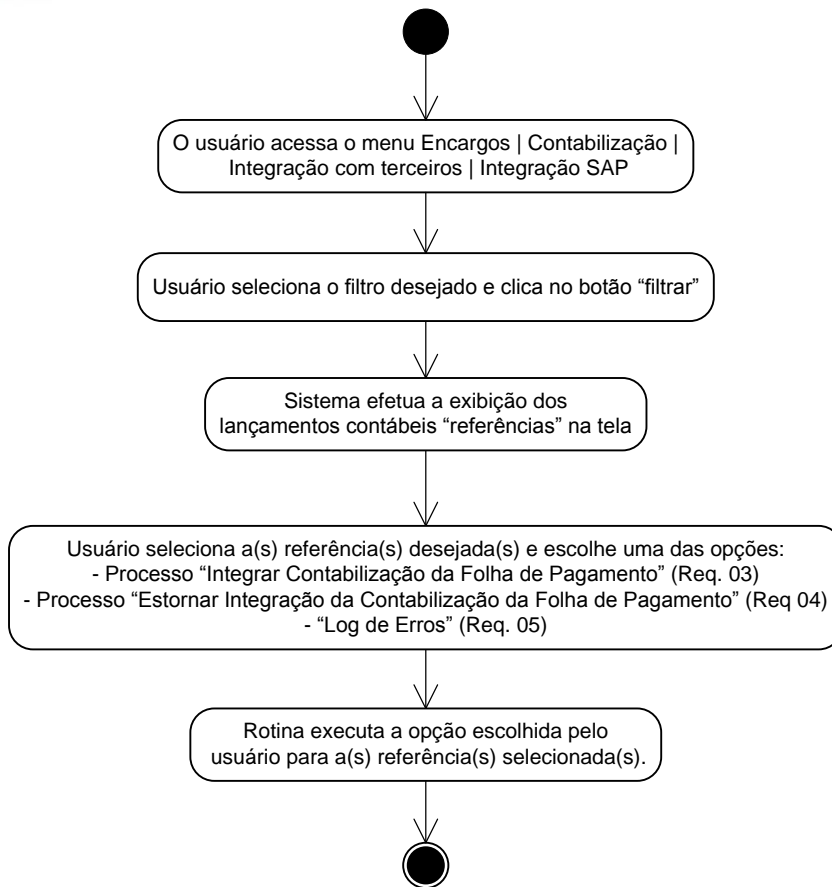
O usuário acessa o menu Encargos | Contabilização | Integração com terceiros | Integração SAP

Usuário seleciona o filtro desejado e clica no botão “filtrar”

Sistema efetua a exibição dos lançamentos contábeis “referências” na tela

Usuário seleciona a(s) referência(s) desejada(s) e escolhe uma das opções:
- Processo “Integrar Contabilização da Folha de Pagamento” (Req. 03)
- Processo “Estornar Integração da Contabilização da Folha de Pagamento” (Req 04)
- “Log de Erros” (Req. 05)

Rotina executa a opção escolhida pelo usuário para a(s) referência(s) selecionada(s).